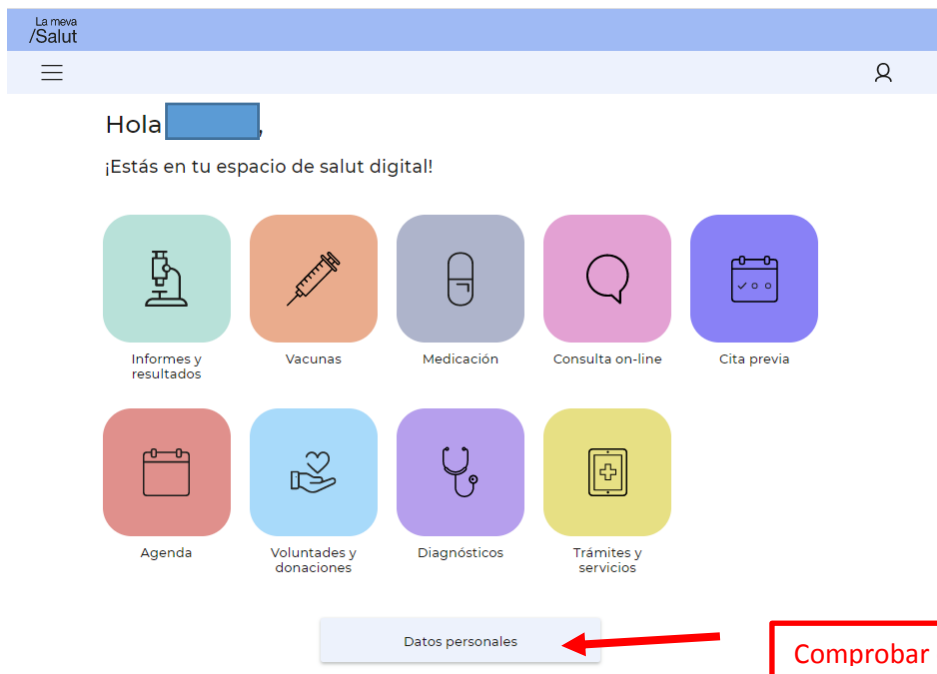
La meva
/Salut

Hola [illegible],

¡Estás en tu espacio de salut digital!

Informes y resultados

Vacunas

Medicación

Consulta on-line

Cita previa

Agenda

Voluntades y donaciones

Diagnósticos

Trámites y servicios

Datos personales

Comprobar